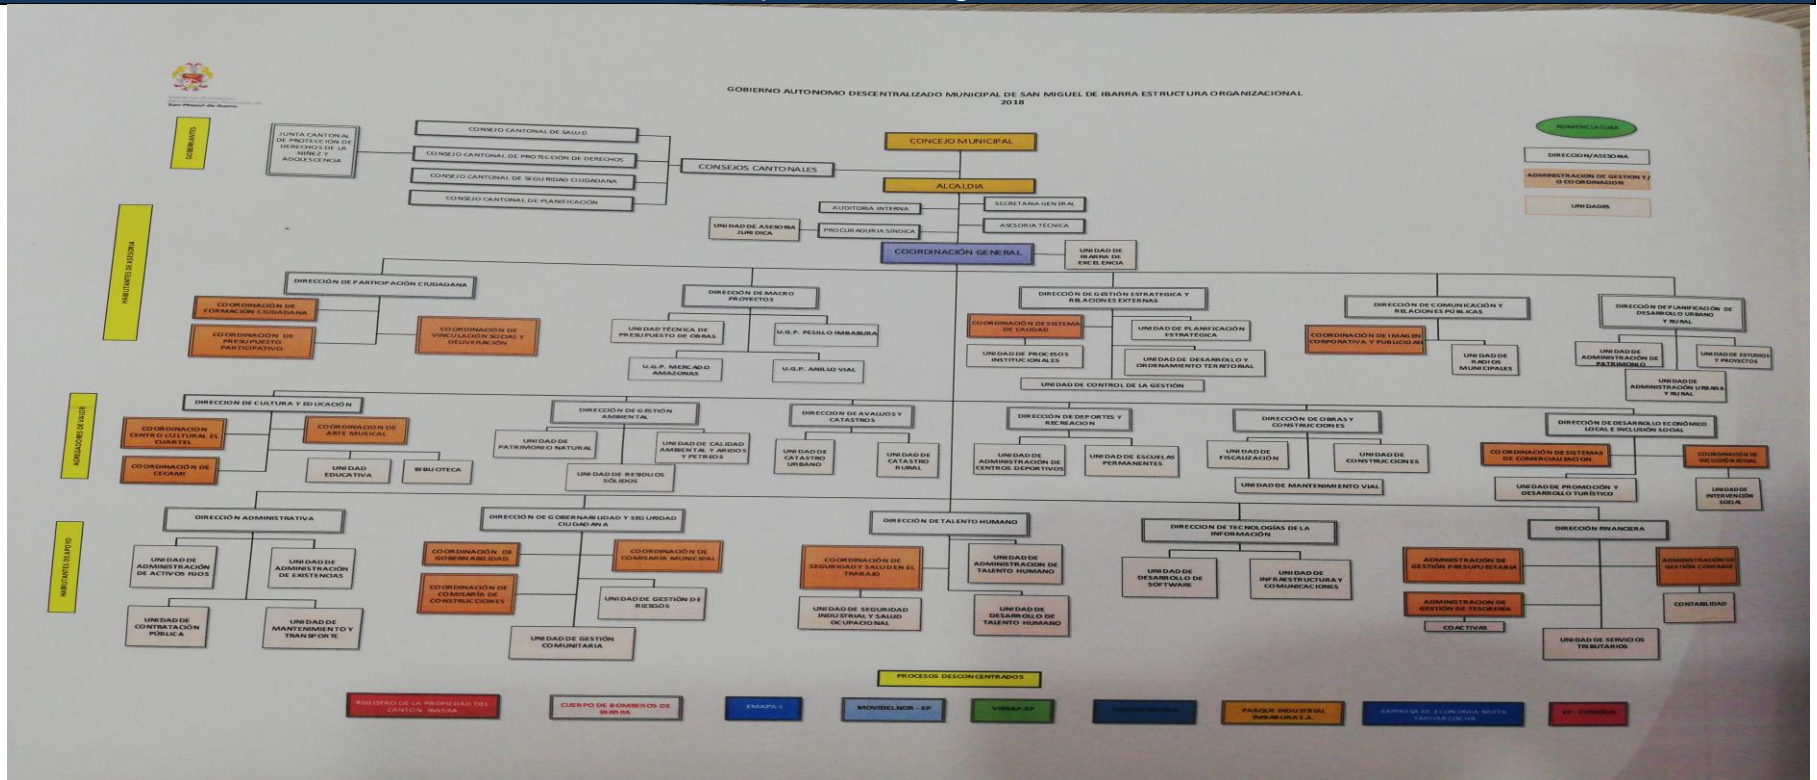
San Miguel de Ibarra

GOBIERNO AUTONOMO DESCENTRALIZADO MUNICIPAL DE SAN MIGUEL DE IBARRA ESTRUCTURA ORGANIZACIONAL 2018

NOMENCLATURA
DIRECCION/ASESORIA
ADMINISTRACION DE GESTION Y/O COORDINACION
UNIDADES

GOBERNANTES

JUNTA CANTONAL DE PROTECCIÓN DE DERECHOS DE LA NIÑEZ Y ADOLESCENCIA
CONSEJO CANTONAL DE SALUD
CONSEJO CANTONAL DE PROTECCIÓN DE DERECHOS
CONSEJO CANTONAL DE SEGURIDAD CIUDADANA
CONSEJO CANTONAL DE PLANIFICACIÓN
CONSEJOS CANTONALES
CONCEJO MUNICIPAL
ALCALDIA
AUDITORIA INTERNA
SECRETARIA GENERAL
ASESORIA TECNICA
UNIDAD DE ASESORIA JURIDICA
PROCURADURIA SINDICA
COORDINACIÓN GENERAL
UNIDAD DE IBARRA DE EXCELENCIA

HABILITANTES DE ASESORIA

DIRECCIÓN DE PARTICIPACIÓN CIUDADANA
COORDINACIÓN DE FORMACIÓN CIUDADANA
COORDINACIÓN DE PRESUPUESTO PARTICIPATIVO
COORDINACIÓN DE VINCULACIÓN SOCIAL Y DELIBERACIÓN
DIRECCIÓN DE MACRO PROYECTOS
UNIDAD TÉCNICA DE PRESUPUESTO DE OBRAS
U.G.P. PESILLO IMBABURA
U.G.P. MERCADO AMAZONAS
U.G.P. ANILLO VIAL
DIRECCIÓN DE GESTIÓN ESTRATÉGICA Y RELACIONES EXTERNAS
COORDINACIÓN DE SISTEMA DE CALIDAD
UNIDAD DE PLANIFICACIÓN ESTRATÉGICA
UNIDAD DE PROCESOS INSTITUCIONALES
UNIDAD DE DESARROLLO Y ORDENAMIENTO TERRITORIAL
UNIDAD DE CONTROL DE LA GESTIÓN
DIRECCIÓN DE COMUNICACIÓN Y RELACIONES PÚBLICAS
COORDINACIÓN DE IMAGEN CORPORATIVA Y PUBLICIDAD
UNIDAD DE RADIOS MUNICIPALES
DIRECCIÓN DE PLANIFICACIÓN DE DESARROLLO URBANO Y RURAL
UNIDAD DE ADMINISTRACIÓN DE PATRIMONIO
UNIDAD DE ESTUDIOS Y PROYECTOS
UNIDAD DE ADMINISTRACIÓN URBANA Y RURAL

AGREGADORES DE VALOR

DIRECCION DE CULTURA Y EDUCACIÓN
COORDINACION CENTRO CULTURAL EL CUARTEL
COORDINACION DE ARTE MUSICAL
COORDINACIÓN DE CECAMI
UNIDAD EDUCATIVA
BIBLIOTECA
DIRECCIÓN DE GESTIÓN AMBIENTAL
UNIDAD DE PATRIMONIO NATURAL
UNIDAD DE CALIDAD AMBIENTAL Y ARIDOS Y PETREOS
UNIDAD DE RESIDUOS SÓLIDOS
DIRECCION DE AVALUOS Y CATASTROS
UNIDAD DE CATASTRO URBANO
UNIDAD DE CATASTRO RURAL
DIRECCIÓN DE DEPORTES Y RECREACION
UNIDAD DE ADMINISTRACION DE CENTROS DEPORTIVOS
UNIDAD DE ESCUELAS PERMANENTES
DIRECCIÓN DE OBRAS Y CONSTRUCCIONES
UNIDAD DE FISCALIZACIÓN
UNIDAD DE CONSTRUCCIONES
UNIDAD DE MANTENIMIENTO VIAL
DIRECCIÓN DE DESARROLLO ECONÓMICO LOCAL E INCLUSIÓN SOCIAL
COORDINACIÓN DE SISTEMAS DE COMERCIALIZACION
COORDINACIÓN DE INCLUSIÓN SOCIAL
UNIDAD DE PROMOCIÓN Y DESARROLLO TURÍSTICO
UNIDAD DE INTERVENCIÓN SOCIAL

HABILITANTES DE APOYO

DIRECCIÓN ADMINISTRATIVA
UNIDAD DE ADMINISTRACIÓN DE ACTIVOS FIJOS
UNIDAD DE ADMINISTRACIÓN DE EXISTENCIAS
UNIDAD DE CONTRATACIÓN PÚBLICA
UNIDAD DE MANTENIMIENTO Y TRANSPORTE
DIRECCIÓN DE GOBERNABILIDAD Y SEGURIDAD CIUDADANA
COORDINACIÓN DE GOBERNABILIDAD
COORDINACIÓN DE COMISARIA MUNICIPAL
COORDINACIÓN DE COMISARÍA DE CONSTRUCCIONES
UNIDAD DE GESTIÓN DE RIESGOS
UNIDAD DE GESTIÓN COMUNITARIA
DIRECCIÓN DE TALENTO HUMANO
COORDINACIÓN DE SEGURIDAD Y SALUD EN EL TRABAJO
UNIDAD DE ADMINISTRACIÓN DE TALENTO HUMANO
UNIDAD DE SEGURIDAD INDUSTRIAL Y SALUD OCUPACIONAL
UNIDAD DE DESARROLLO DE TALENTO HUMANO
DIRECCION DE TECNOLOGÍAS DE LA INFORMACIÓN
UNIDAD DE DESARROLLO DE SOFTWARE
UNIDAD DE INFRAESTRUCTURA Y COMUNICACIONES
DIRECCIÓN FINANCIERA
ADMINISTRACIÓN DE GESTIÓN PRESUPUESTARIA
ADMINISTRACIÓN DE GESTIÓN CONTABLE
ADMINISTRACIÓN DE GESTIÓN DE TESORERIA
COACTIVAS
CONTABILIDAD
UNIDAD DE SERVICIOS TRIBUTARIOS

PROCESOS DESCONCENTRADOS
REGISTRO DE LA PROPIEDAD DEL CANTON IBARRA
CUERPO DE BOMBEROS DE IBARRA
EMAPA-I
MOVIDELNOR - EP
VIBAP-EP
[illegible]
PARQUE INDUSTRIAL IMBABURA S.A.
EMPRESA DE ECONOMIA MIXTA YAHUARCOCHA
EP - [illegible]